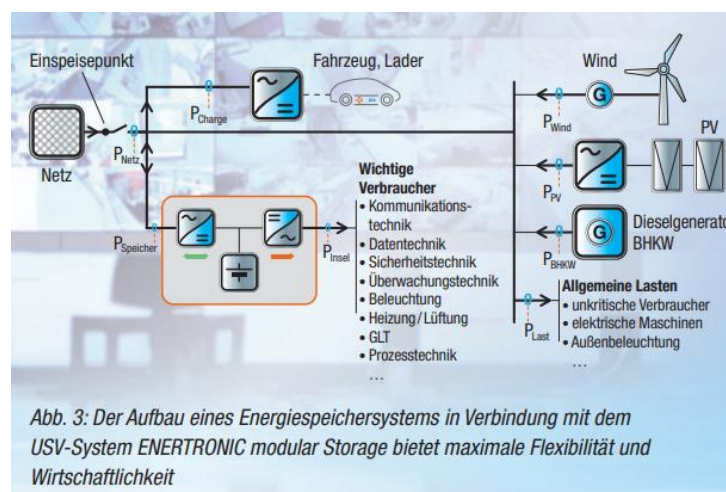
Einspeisepunkt

Fahrzeug, Lader

Wind

$P_{Charge}$

$P_{Wind}$

PV

$P_{Netz}$

Netz

$P_{PV}$

Wichtige Verbraucher
• Kommunikationstechnik
• Datentechnik
• Sicherheitstechnik
• Überwachungstechnik
• Beleuchtung
• Heizung/Lüftung
• GLT
• Prozesstechnik
…

$P_{Speicher}$

$P_{Insel}$

Dieselgenerator
BHKW

$P_{BHKW}$

Allgemeine Lasten
• unkritische Verbraucher
• elektrische Maschinen
• Außenbeleuchtung
…

$P_{Last}$

G

G

Abb. 3: Der Aufbau eines Energiespeichersystems in Verbindung mit dem USV-System ENERTRONIC modular Storage bietet maximale Flexibilität und Wirtschaftlichkeit